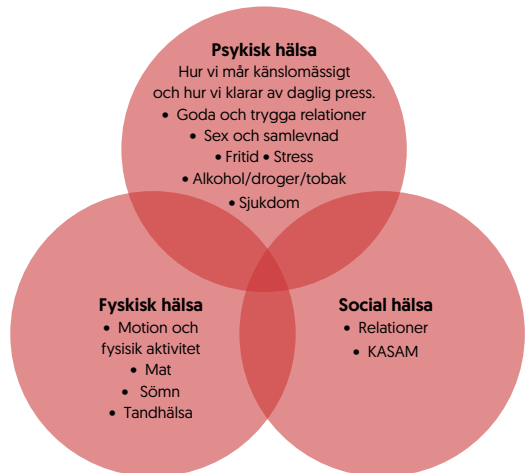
Psykisk hälsa
Hur vi mår känslomässigt och hur vi klarar av daglig press.
• Goda och trygga relationer
• Sex och samlevnad
• Fritid • Stress
• Alkohol/droger/tobak
• Sjukdom

Fyskisk hälsa
• Motion och fysisik aktivitet
• Mat
• Sömn
• Tandhälsa

Social hälsa
• Relationer
• KASAM